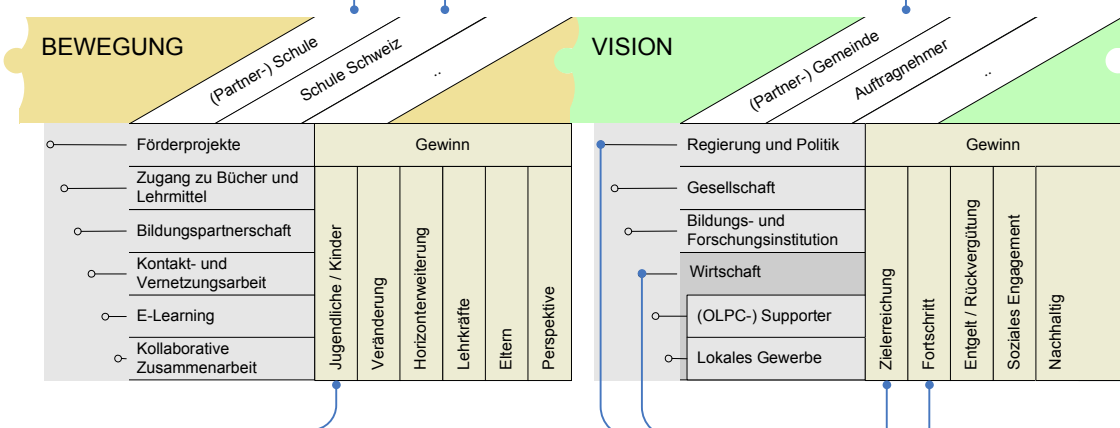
BEWEGUNG

(Partner-) Schule

Schule Schweiz

..

Förderprojekte

Zugang zu Bücher und Lehrmittel

Bildungspartnerschaft

Kontakt- und Vernetzungsarbeit

E-Learning

Kollaborative Zusammenarbeit

Gewinn

Jugendliche / Kinder

Veränderung

Horizonterweiterung

Lehrkräfte

Eltern

Perspektive

VISION

(Partner-) Gemeinde

Auftragnehmer

..

Regierung und Politik

Gesellschaft

Bildungs- und Forschungsinstitution

Wirtschaft

(OLPC-) Supporter

Lokales Gewerbe

Gewinn

Zielerreichung

Fortschritt

Entgelt / Rückvergütung

Soziales Engagement

Nachhaltig